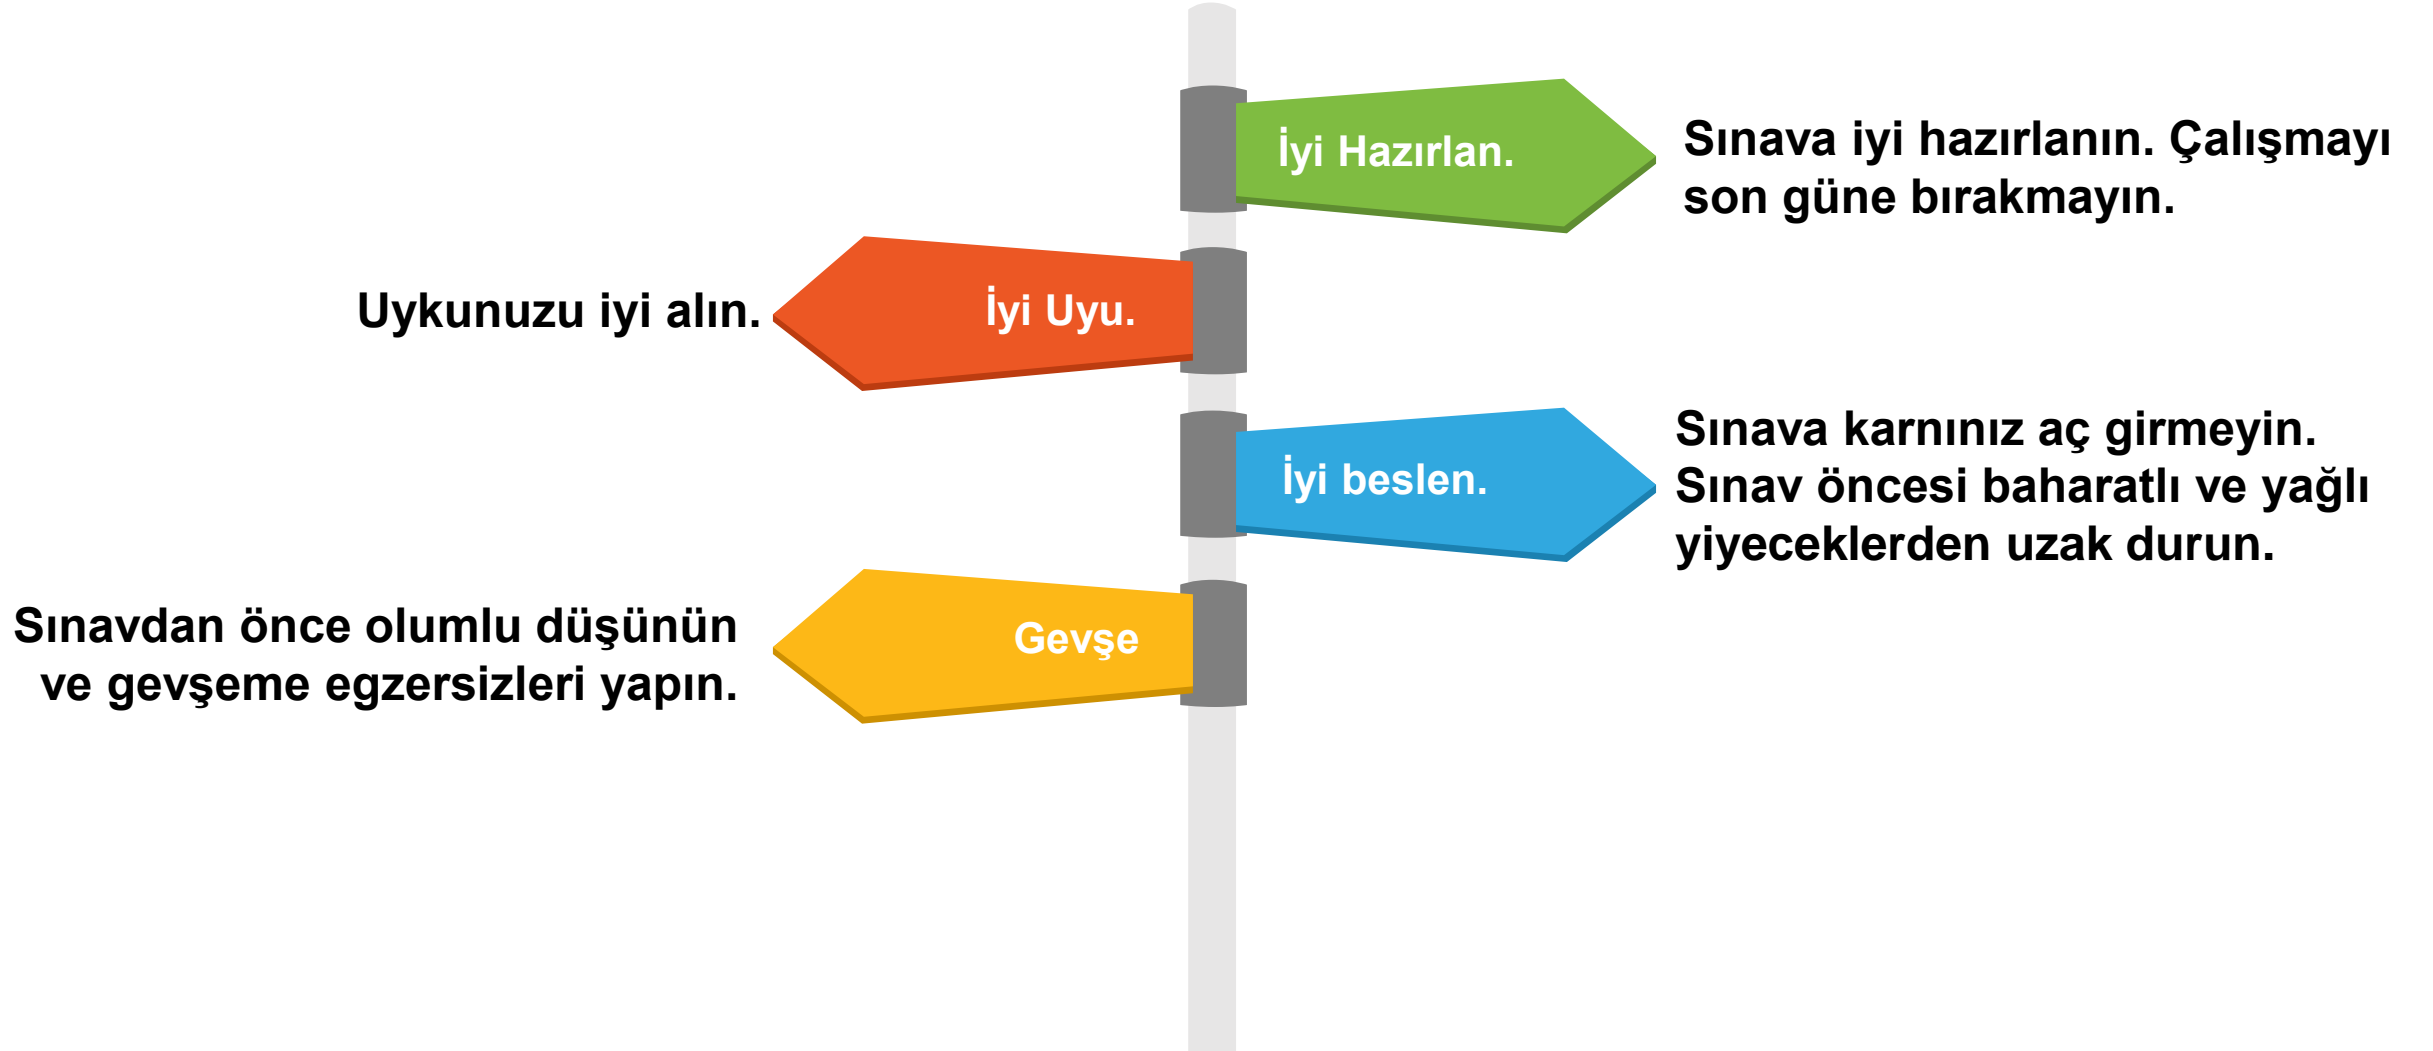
İyi Hazırlan.

Sınava iyi hazırlanın. Çalışmayı son güne bırakmayın.

Uykunuzu iyi alın.

İyi Uyu.

İyi beslen.

Sınava karnınız aç girmeyin. Sınav öncesi baharatlı ve yağlı yiyeceklerden uzak durun.

Sınavdan önce olumlu düşünün ve gevşeme egzersizleri yapın.

Gevşe